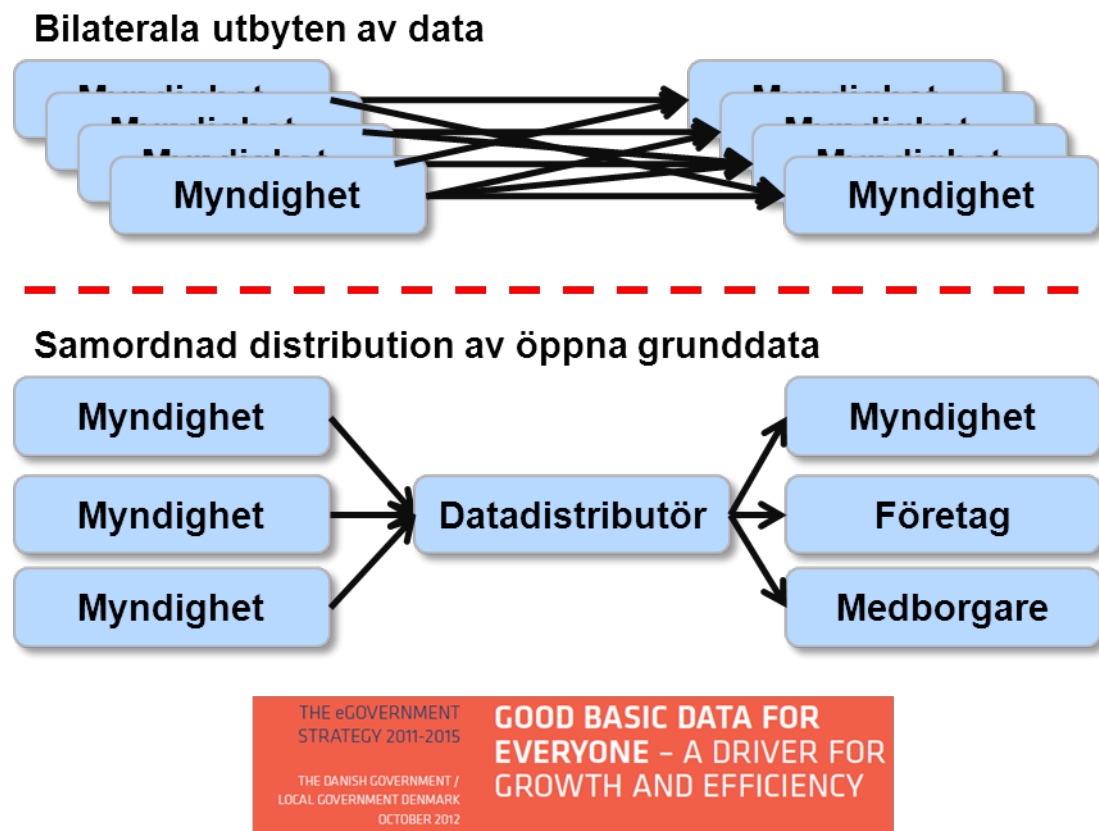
Bilaterala utbyten av data

Myndighet

Myndighet

Samordnad distribution av öppna grunddata

Myndighet

Myndighet

Myndighet

Datadistributör

Myndighet

Företag

Medborgare

THE eGOVERNMENT STRATEGY 2011-2015

THE DANISH GOVERNMENT / LOCAL GOVERNMENT DENMARK OCTOBER 2012

GOOD BASIC DATA FOR EVERYONE – A DRIVER FOR GROWTH AND EFFICIENCY